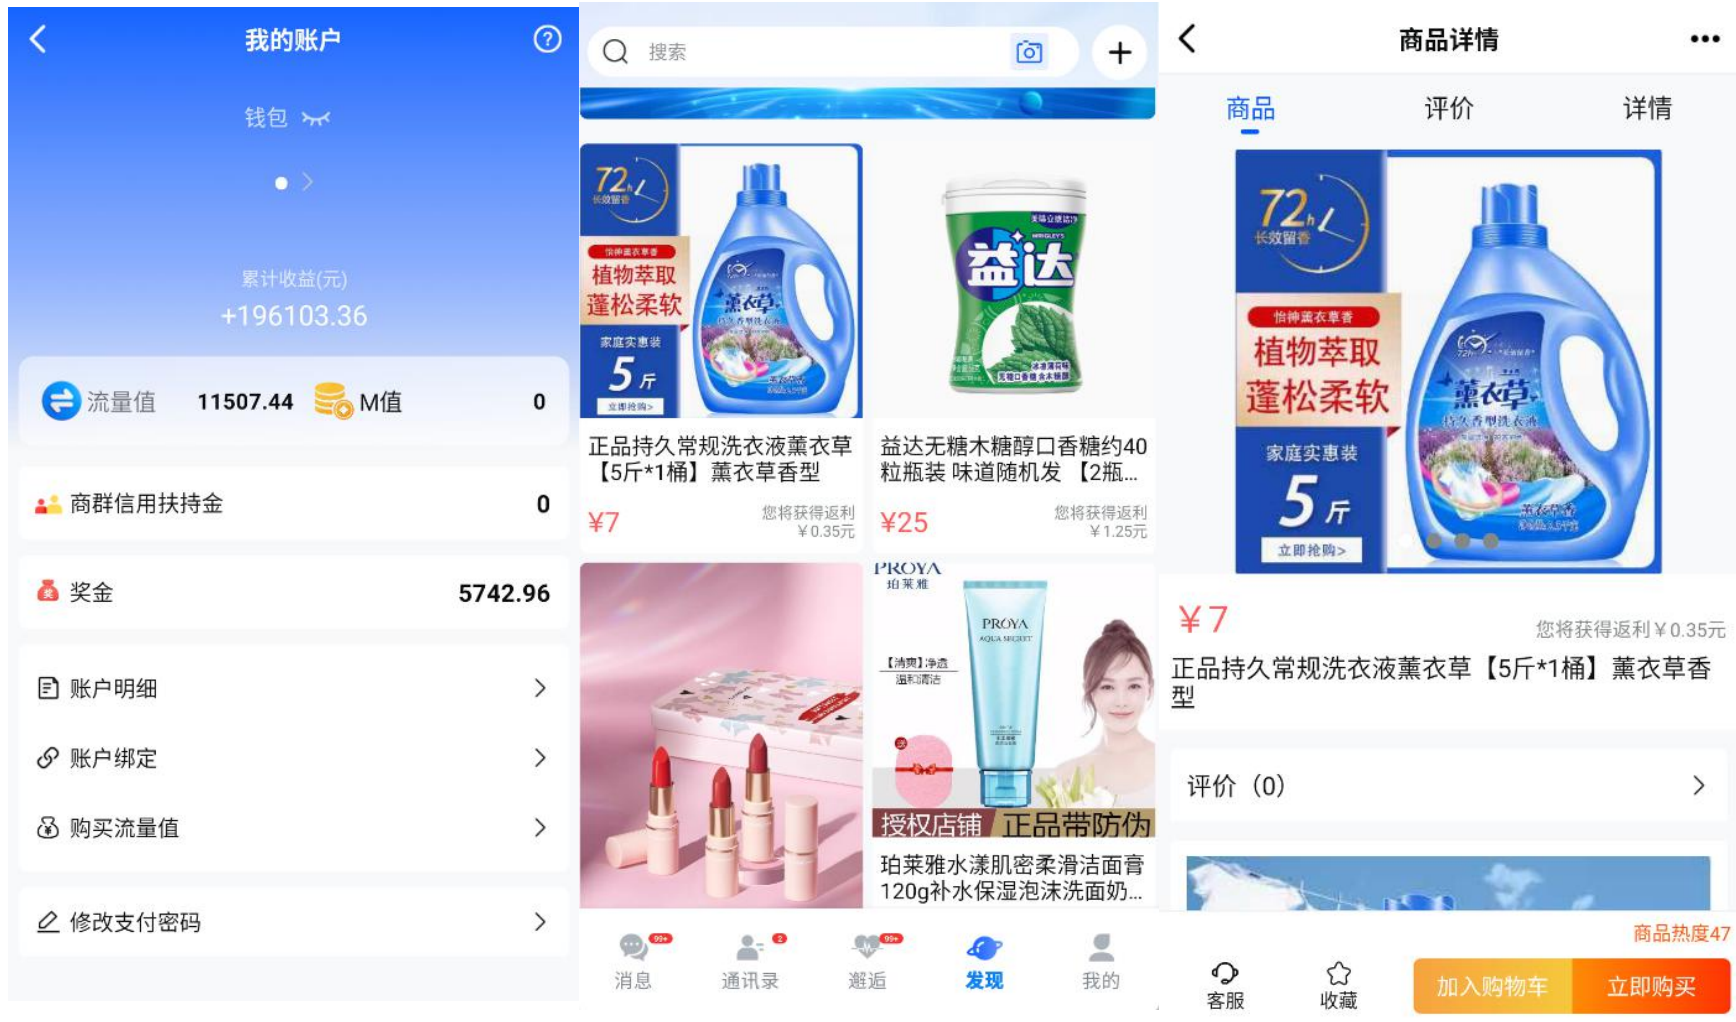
我的账户

钱包

累计收益(元)
+196103.36

流量值 11507.44 M值 0

商群信用扶持金 0

奖金 5742.96

账户明细

账户绑定

购买流量值

修改支付密码

搜索

72h 长效留香
植物萃取
蓬松柔软
家庭实惠装
5斤
立即抢购>
薰衣草

正品持久常规洗衣液薰衣草【5斤*1桶】薰衣草香型
¥7
您将获得返利 ¥0.35元

益达
益达无糖木糖醇口香糖约40粒瓶装 味道随机发 【2瓶...
¥25
您将获得返利 ¥1.25元

PROYA
珀莱雅
【清爽】净透 温和清洁
授权店铺 正品带防伪
珀莱雅水漾肌密柔滑洁面膏120g补水保湿泡沫洗面奶...

99+
消息
2
通讯录
99+
邂逅
发现
我的

商品详情

商品 评价 详情

72h 长效留香
恬神薰衣草香
植物萃取
蓬松柔软
家庭实惠装
5斤
立即抢购>
薰衣草

¥7
您将获得返利 ¥0.35元
正品持久常规洗衣液薰衣草【5斤*1桶】薰衣草香型

评价 (0)

商品热度47
客服
收藏
加入购物车
立即购买